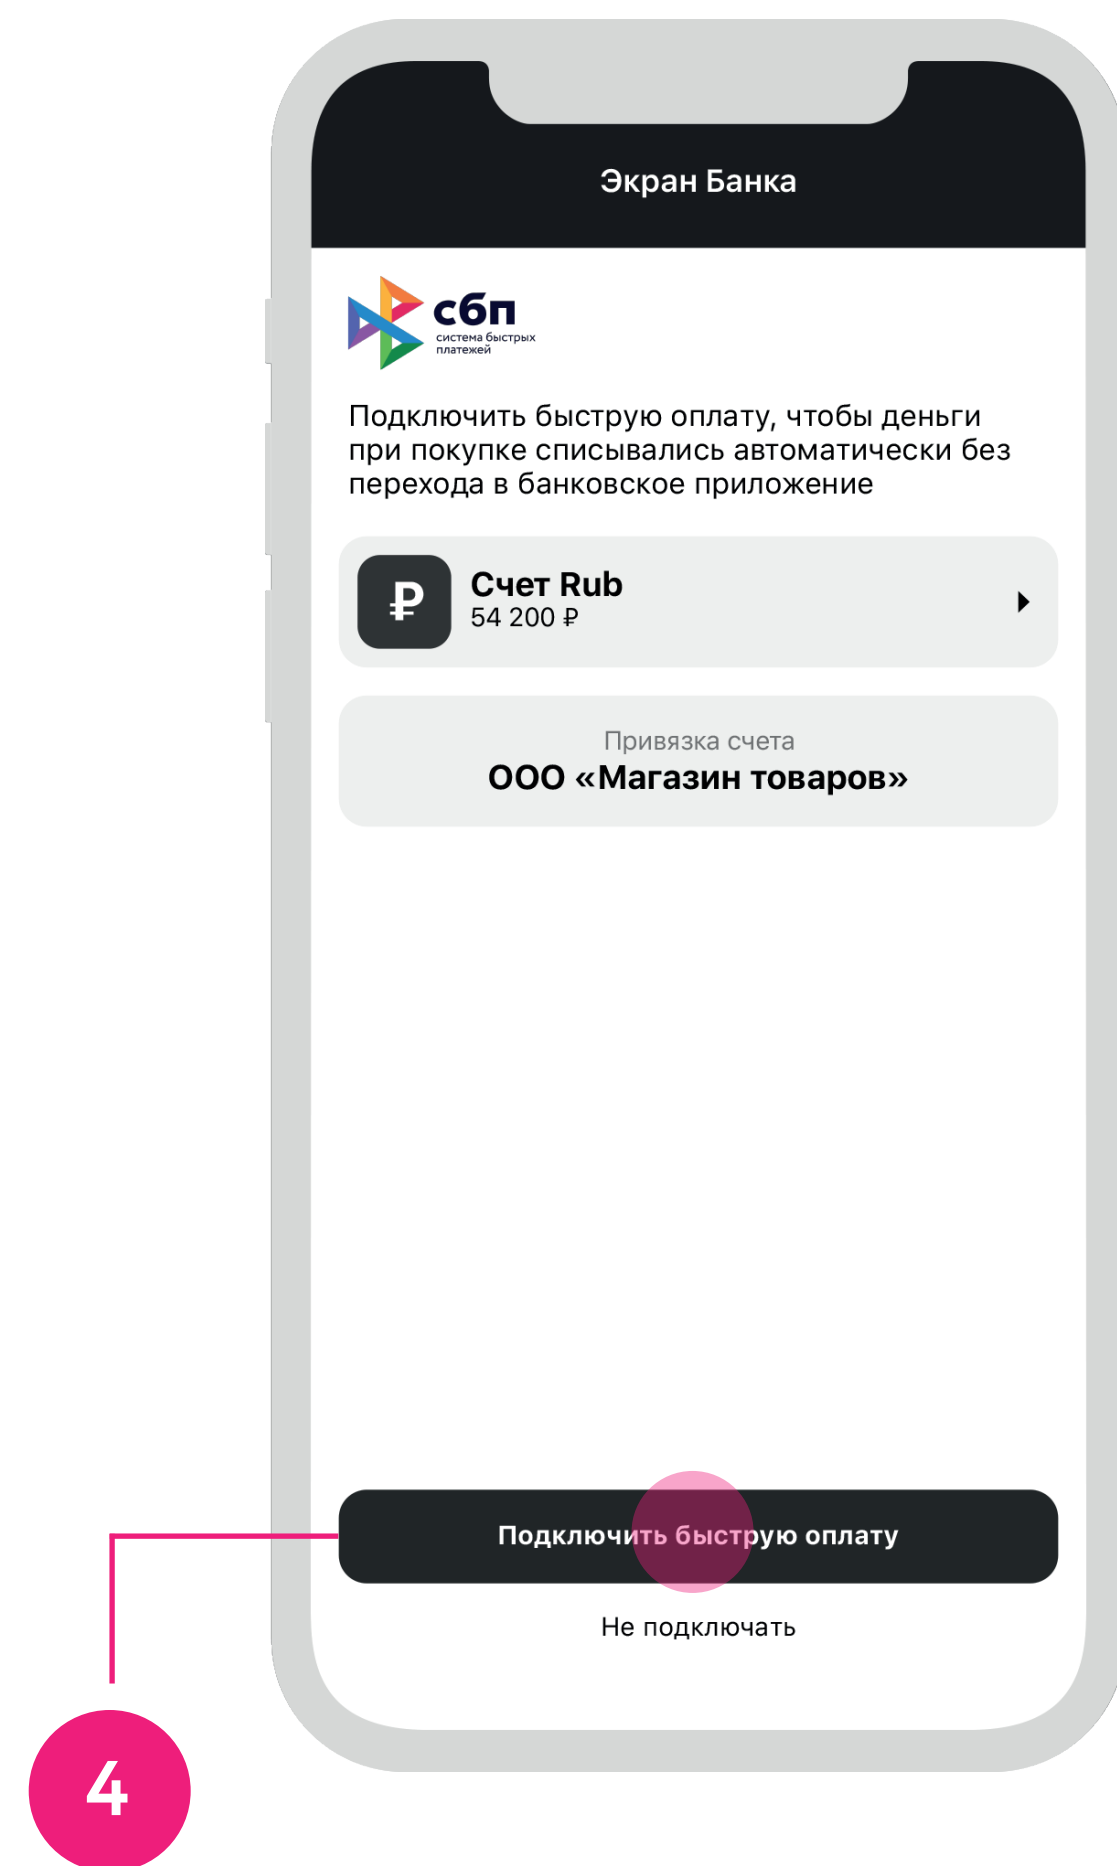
Экран Банка

сбп
система быстрых платежей

Подключить быструю оплату, чтобы деньги при покупке списывались автоматически без перехода в банковское приложение

₽
Счет Rub
54 200 ₽

Привязка счета
ООО «Магазин товаров»

Подключить быструю оплату

Не подключать

4